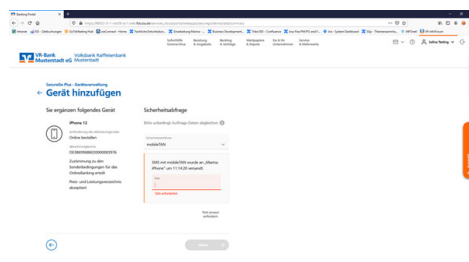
Banking Portal

VR-Bank Mustertadt eG
Volksbank Raiffeisenbank

Gerät hinzufügen

Sie ergänzen folgendes Gerät

iPhone 12

Online bestellen

Zustimmung zu den Sonderbedingungen für das Onlinebanking erteilt

Preis- und Leistungsverzeichnis akzeptiert

Sicherheitsabfrage

Bitte unbedingt Auftrags-Daten abgleichen

mobileTAN

SMS mit mobileTAN wurde an „Meine iPhone" um 11:14:20 versandt.

TAN

Neue anfordern

Weiter